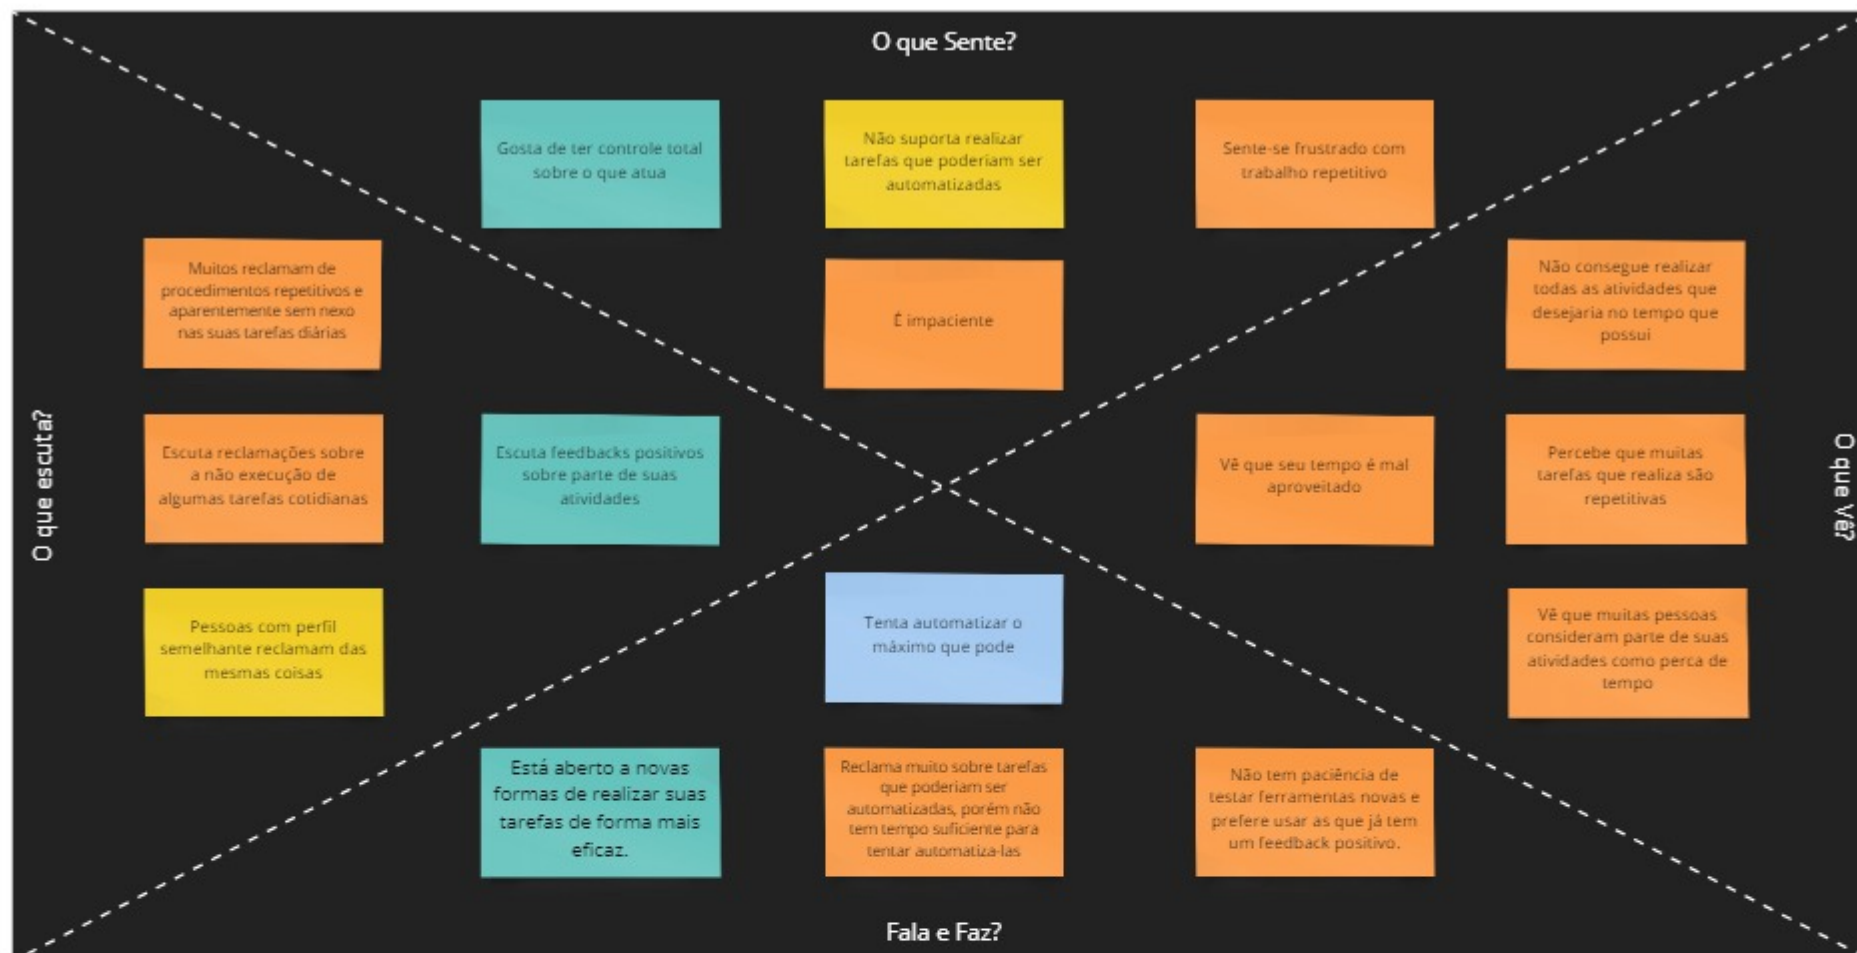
O que Sente?

Gosta de ter controle total sobre o que atua

Não suporta realizar tarefas que poderiam ser automatizadas

Sente-se frustrado com trabalho repetitivo

É impaciente

O que escuta?

Muitos reclamam de procedimentos repetitivos e aparentemente sem nexo nas suas tarefas diárias

Escuta reclamações sobre a não execução de algumas tarefas cotidianas

Escuta feedbacks positivos sobre parte de suas atividades

Pessoas com perfil semelhante reclamam das mesmas coisas

O que Vê?

Não consegue realizar todas as atividades que desejaria no tempo que possui

Vê que seu tempo é mal aproveitado

Percebe que muitas tarefas que realiza são repetitivas

Vê que muitas pessoas consideram parte de suas atividades como perca de tempo

Fala e Faz?

Tenta automatizar o máximo que pode

Está aberto a novas formas de realizar suas tarefas de forma mais eficaz.

Reclama muito sobre tarefas que poderiam ser automatizadas, porém não tem tempo suficiente para tentar automatiza-las

Não tem paciência de testar ferramentas novas e prefere usar as que já tem um feedback positivo.